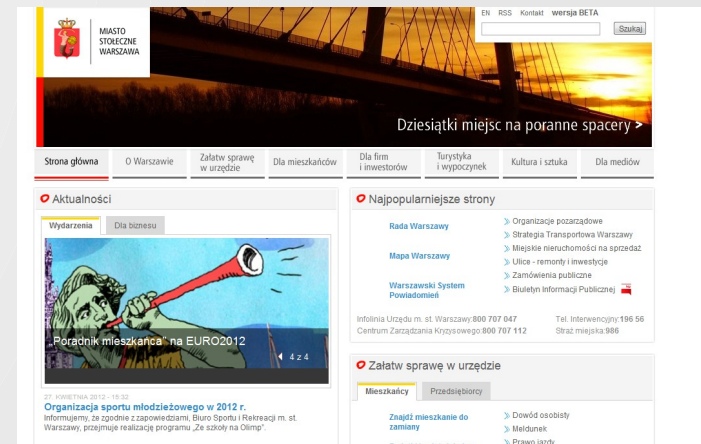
MIASTO STOŁECZNE WARSZAWA

EN RSS Kontakt wersja BETA

Szukaj

Dziesiątki miejsc na poranne spacery >

Strona główna
O Warszawie
Załatw sprawę w urzędzie
Dla mieszkańców
Dla firm i inwestorów
Turystyka i wypoczynek
Kultura i sztuka
Dla mediów

Aktualności

Wydarzenia
Dla biznesu

„Poradnik mieszkańca" na EURO2012

4 z 4

27. KWIETNIA 2012 - 15:32
Organizacja sportu młodzieżowego w 2012 r.
Informujemy, że zgodnie z zapowiedziami, Biuro Sportu i Rekreacji m. st. Warszawy, przejmuje realizację programu "Ze szkoły na Olimp".

Najpopularniejsze strony

Rada Warszawy
Mapa Warszawy
Warszawski System Powiadomień

Organizacje pozarządowe
Strategia Transportowa Warszawy
Miejskie nieruchomości na sprzedaż
Ulice - remonty i inwestycje
Zamówienia publiczne
Biuletyn Informacji Publicznej

Infolinia Urzędu m. st. Warszawy:800 707 047
Centrum Zarządzania Kryzysowego:800 707 112
Tel. Interwencyjny:196 56
Straż miejska:986

Załatw sprawę w urzędzie

Mieszkańcy
Przedsiębiorcy

Znajdź mieszkanie do zamiany

Dowód osobisty
Meldunek
Prawo jazdy